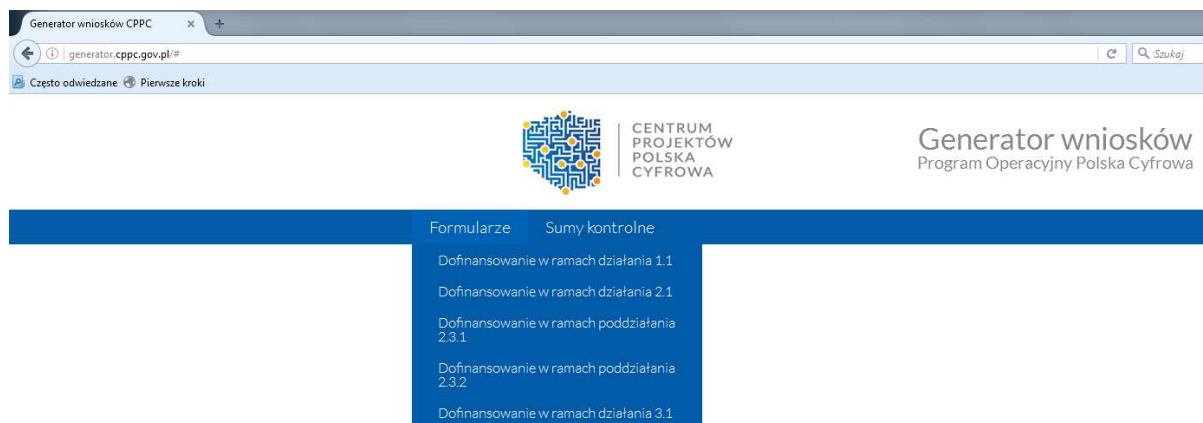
Generator wniosków CPPC × +

generator.cppc.gov.pl/#

Szukaj

Często odwiedzane Pierwsze kroki

CENTRUM PROJEKTÓW POLSKA CYFROWA

Generator wniosków
Program Operacyjny Polska Cyfrowa

Formularze Sumy kontrolne

Dofinansowanie w ramach działania 1.1

Dofinansowanie w ramach działania 2.1

Dofinansowanie w ramach poddziałania 2.3.1

Dofinansowanie w ramach poddziałania 2.3.2

Dofinansowanie w ramach działania 3.1